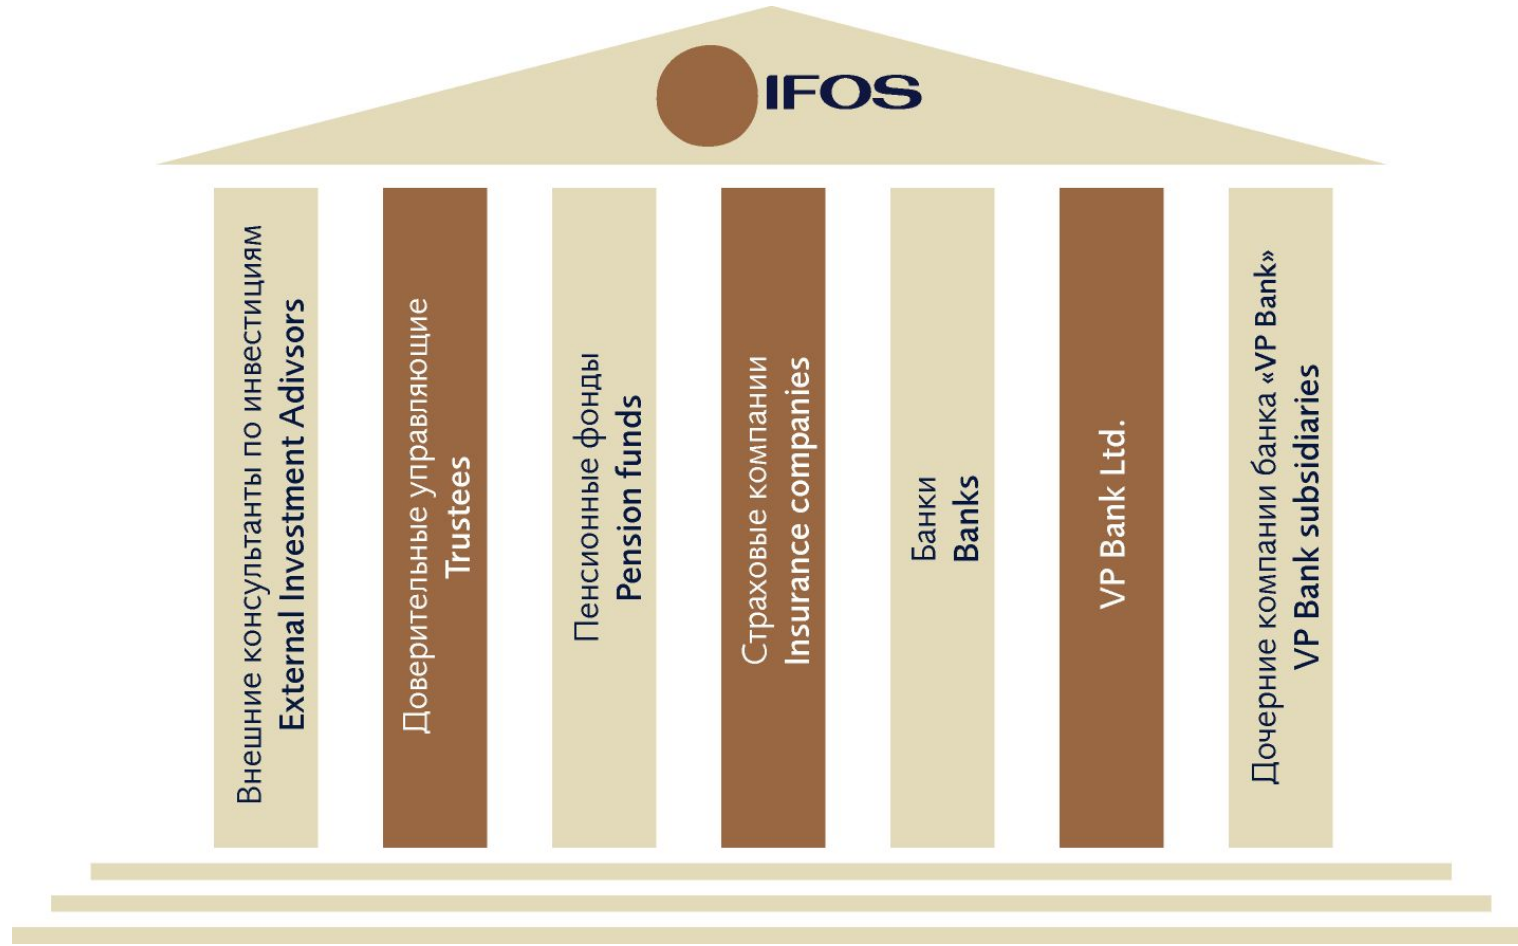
IFOS

Внешние консультанты по инвестициям
External Investment Adivsors

Доверительные управляющие
Trustees

Пенсионные фонды
Pension funds

Страховые компании
Insurance companies

Банки
Banks

VP Bank Ltd.

Дочерние компании банка «VP Bank»
VP Bank subsidiaries